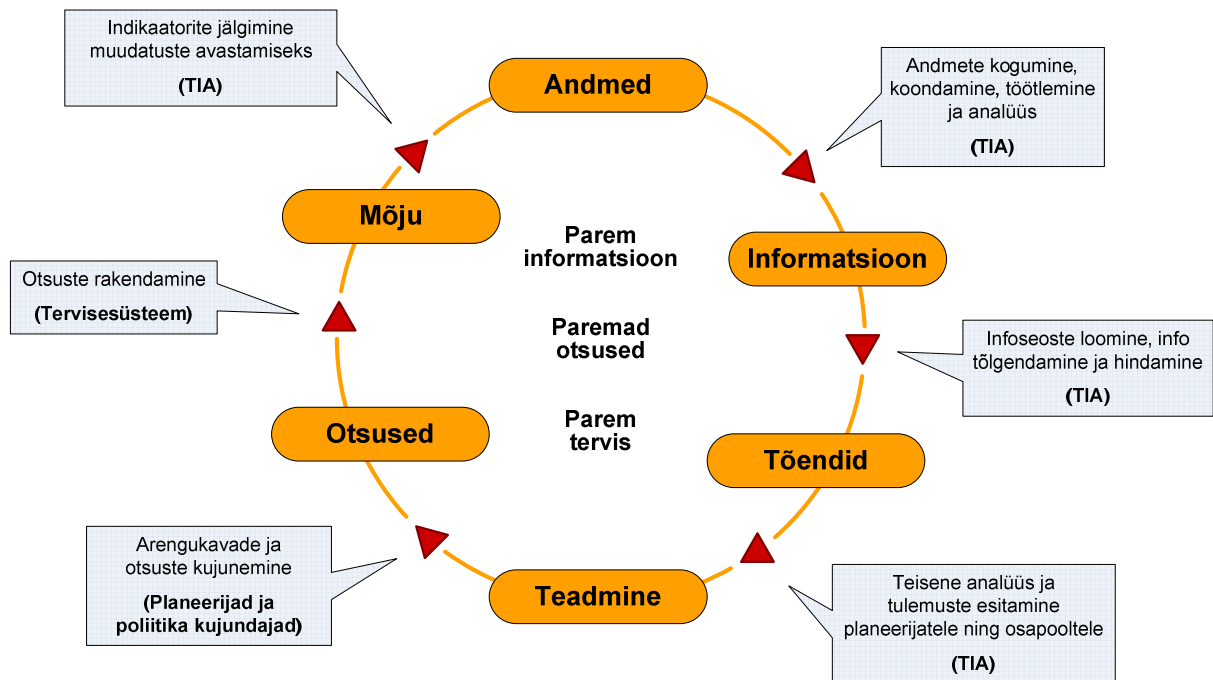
Indikaatorite jälgimine muudatuste avastamiseks

(TIA)

Andmed

Andmete kogumine, koondamine, töötlemine ja analüüs

(TIA)

Mõju

Parem informatsioon

Informatsioon

Otsuste rakendamine

(Tervisesüsteem)

Paremad otsused

Infoseoste loomine, info tõlgendamine ja hindamine

(TIA)

Parem tervis

Otsused

Tõendid

Arengukavade ja otsuste kujunemine

(Planeerijad ja poliitika kujundajad)

Teadmine

Teisene analüüs ja tulemuste esitamine planeerijatele ning osapooltele

(TIA)